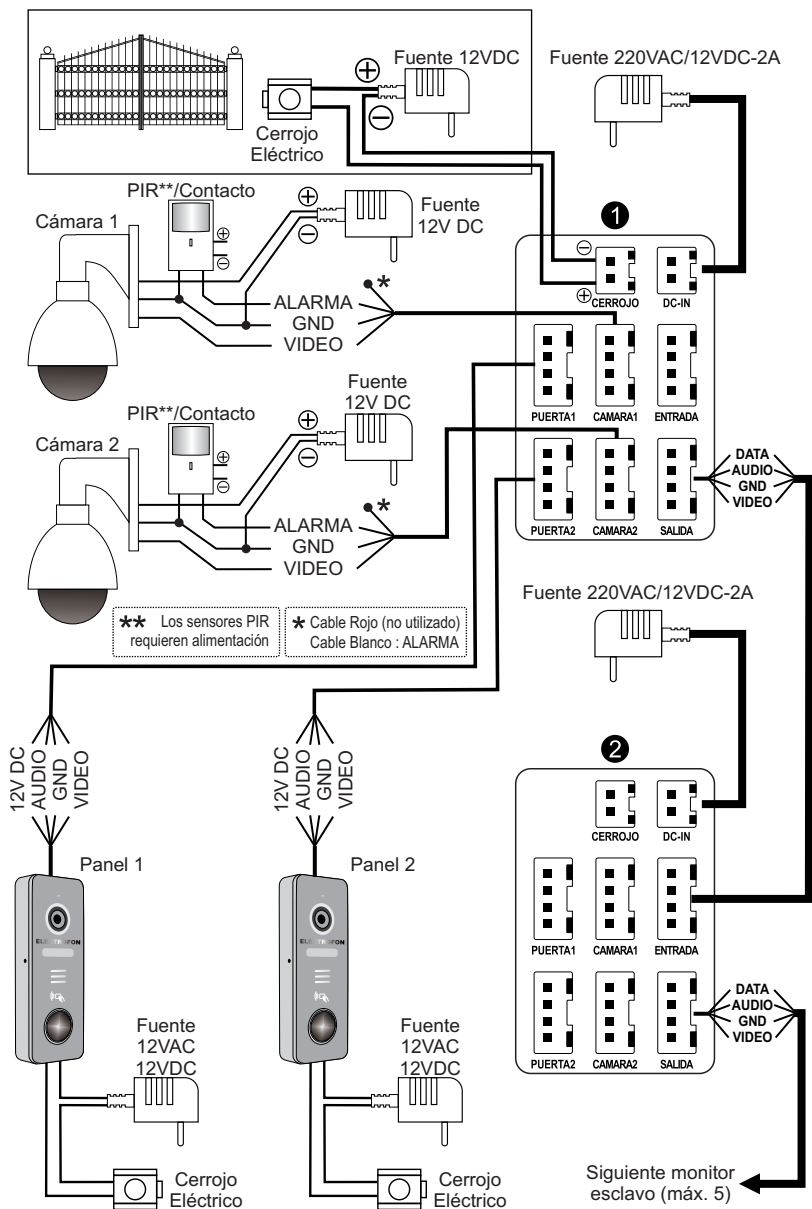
Fuente 12VDC

$\oplus$

$\ominus$

Cerrojo Eléctrico

Fuente 220VAC/12VDC-2A

PIR**/Contacto

$\oplus$

$\ominus$

Fuente 12V DC

Cámara 1

$\oplus$

$\ominus$

*

ALARMA

GND

VIDEO

❶

$\ominus$

$\oplus$ CERROJO

DC-IN

PUERTA1

CAMARA1

ENTRADA

PUERTA2

CAMARA2

SALIDA

DATA

AUDIO

GND

VIDEO

PIR**/Contacto

Fuente 12V DC

$\oplus$

$\ominus$

Cámara 2

$\oplus$

$\ominus$

*

ALARMA

GND

VIDEO

** Los sensores PIR requieren alimentación

* Cable Rojo (no utilizado) Cable Blanco : ALARMA

Fuente 220VAC/12VDC-2A

12V DC AUDIO GND VIDEO

12V DC AUDIO GND VIDEO

❷

CERROJO

DC-IN

PUERTA1

CAMARA1

ENTRADA

PUERTA2

CAMARA2

SALIDA

DATA

AUDIO

GND

VIDEO

Panel 1

ELECTROFON

Fuente 12VAC 12VDC

Cerrojo Eléctrico

Panel 2

ELECTROFON

Fuente 12VAC 12VDC

Cerrojo Eléctrico

Siguiente monitor esclavo (máx. 5)